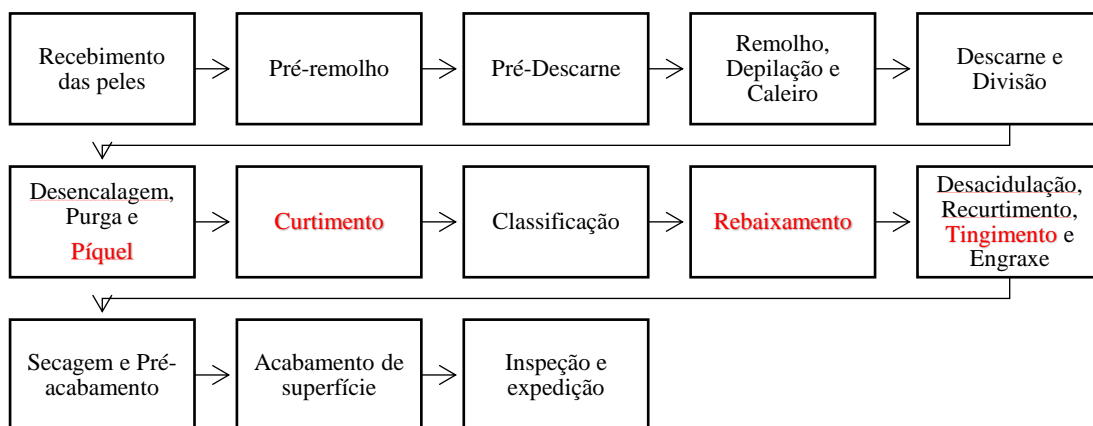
Recebimento das peles

Pré-remolho

Pré-Descarne

Remolho, Depilação e Caleiro

Descarne e Divisão

Desencalagem, Purga e Píquel

Curtimento

Classificação

Rebaixamento

Desacidulação, Recurtimento, Tingimento e Engraxe

Secagem e Pré-acabamento

Acabamento de superfície

Inspeção e expedição